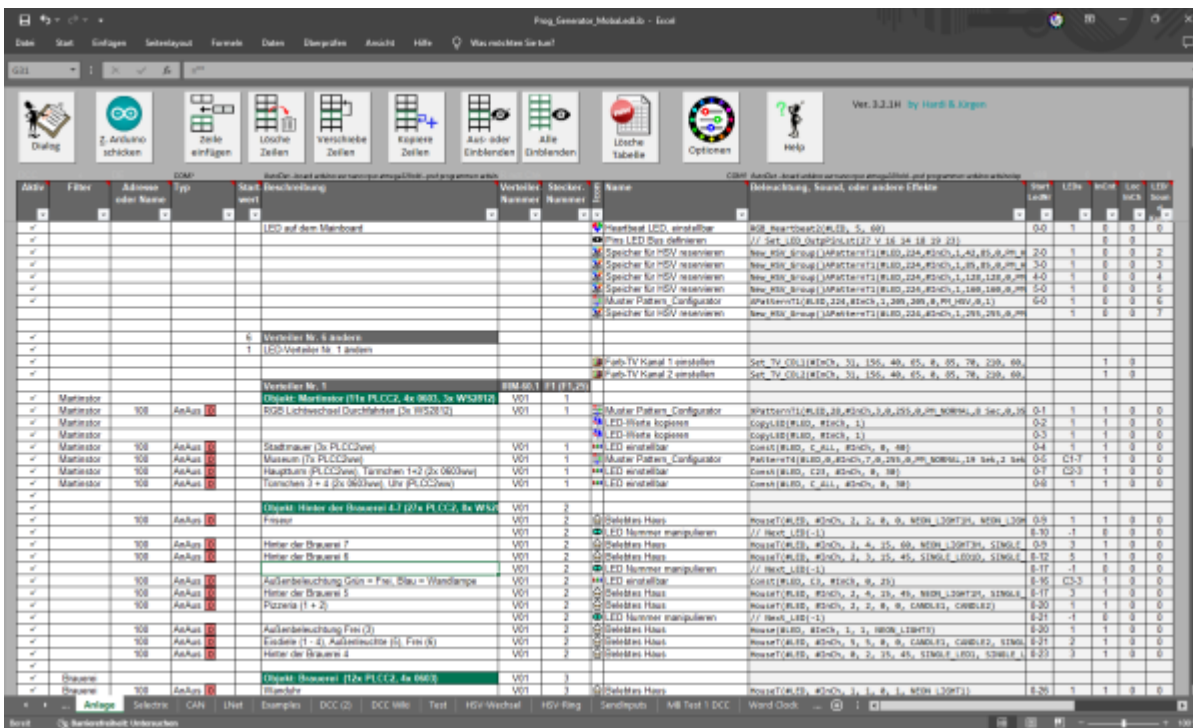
Prog_Generator_MobaLedLib - Excel

Datei Start Einfügen Seitenlayout Formeln Daten Überprüfen Ansicht Hilfe Was möchten Sie tun?

G31

Dialog | Z. Arduino schicken | Zeile einfügen | Lösche Zeilen | Verschiebe Zeilen | Kopiere Zeilen | Aus- oder Einblenden | Alle Einblenden | Lösche tabelle | Optionen | Help

Ver. 3.2.1H by Hardi & Jürgen

| Aktiv | Filter | Adresse oder Name | Typ | Start wert | Beschreibung | Verteiler Nummer | Stecker Nummer | Icon | Name | Beleuchtung, Sound, oder andere Effekte | Start LedNr | LEDs | InCnt | Loc InCh | LED Sound |
|---|---|---|---|---|---|---|---|---|---|---|---|---|---|---|---|
| ✓ | | | | | LED auf dem Mainboard | | | | Heartbeat LED, einstellbar | RGB_Heartbeat2(#LED, 5, 60) | 0-0 | 1 | | 0 | 0 |
| ✓ | | | | | | | | | Pins LED Bus definieren | // Set_LED_OutpPinLst(27 V 16 14 18 19 23) | | | | 0 | 0 |
| ✓ | | | | | | | | | Speicher für HSV reservieren | New_HSV_Group()APatternT1(#LED,224,#InCh,1,42,85,0,PM_H | 2-0 | 1 | | 0 | 2 |
| ✓ | | | | | | | | | Speicher für HSV reservieren | New_HSV_Group()APatternT1(#LED,224,#InCh,1,85,85,0,PM_H | 3-0 | 1 | | 0 | 3 |
| ✓ | | | | | | | | | Speicher für HSV reservieren | New_HSV_Group()APatternT1(#LED,224,#InCh,1,128,128,0,PM | 4-0 | 1 | | 0 | 4 |
| ✓ | | | | | | | | | Speicher für HSV reservieren | New_HSV_Group()APatternT1(#LED,224,#InCh,1,160,160,0,PM | 5-0 | 1 | | 0 | 5 |
| ✓ | | | | | | | | | Muster Pattern_Configurator | APatternT1(#LED,224,#InCh,1,205,205,0,PM_HSV,0,1) | 6-0 | 1 | | 0 | 6 |
| ✓ | | | | | | | | | Speicher für HSV reservieren | New_HSV_Group()APatternT1(#LED,224,#InCh,1,255,255,0,PM | | 1 | | 0 | 7 |
| ✓ | | | | 6 | Verteiler Nr. 6 ändern | | | | | | | | | | |
| ✓ | | | | 1 | LED-Verteiler Nr. 1 ändern | | | | | | | | | | |
| ✓ | | | | | | | | | Farb-TV Kanal 1 einstellen | Set_TV_COL1(#InCh, 31, 156, 40, 65, 0, 85, 70, 210, 60, | | | 1 | 0 | |
| ✓ | | | | | | | | | Farb-TV Kanal 2 einstellen | Set_TV_COL2(#InCh, 31, 156, 40, 65, 0, 85, 70, 210, 60, | | | 1 | 0 | |
| | | | | | Verteiler Nr. 1 | RM-60.1 | F1 (F1,29) | | | | | | | | |
| ✓ | Martinstor | | | | Objekt: Martinstor (11x PLCC2, 4x 0603, 3x WS2812) | V01 | 1 | | | | | | | | |
| ✓ | Martinstor | 100 | AnAus | | RGB Lichtwechsel Durchfahrten (3x WS2812) | V01 | 1 | | Muster Pattern_Configurator | XPatternT1(#LED,28,#InCh,3,0,255,0,PM_NORMAL,0 Sec,0,36 | 0-1 | 1 | 1 | 0 | 0 |
| ✓ | Martinstor | | | | | | | | LED-Werte kopieren | CopyLED(#LED, #InCh, 1) | 0-2 | 1 | 1 | 0 | 0 |
| ✓ | Martinstor | | | | | | | | LED-Werte kopieren | CopyLED(#LED, #InCh, 1) | 0-3 | 1 | 1 | 0 | 0 |
| ✓ | Martinstor | 100 | AnAus | | Stadtmauer (3x PLCC2ww) | V01 | 1 | | LED einstellbar | Const(#LED, C_ALL, #InCh, 0, 40) | 0-4 | 1 | 1 | 0 | 0 |
| ✓ | Martinstor | 100 | AnAus | | Museum (7x PLCC2ww) | V01 | 1 | | Muster Pattern_Configurator | PatternT4(#LED,8,#InCh,7,0,255,0,PM_NORMAL,10 Sek,2 Sek | 0-5 | C1-7 | 1 | 0 | 0 |
| ✓ | Martinstor | 100 | AnAus | | Hauptturm (PLCC2ww), Türmchen 1+2 (2x 0603ww) | V01 | 1 | | LED einstellbar | Const(#LED, C23, #InCh, 0, 30) | 0-7 | C2-3 | 1 | 0 | 0 |
| ✓ | Martinstor | 100 | AnAus | | Türmchen 3 + 4 (2x 0603ww), Uhr (PLCC2ww) | V01 | 1 | | LED einstellbar | Const(#LED, C_ALL, #InCh, 0, 30) | 0-8 | 1 | 1 | 0 | 0 |
| ✓ | | | | | | | | | | | | | | | |
| ✓ | | | | | Objekt: Hinter der Brauerei 4-7 (27x PLCC2, 8x WS2 | V01 | 2 | | | | | | | | |
| ✓ | | 100 | AnAus | | Friseur | V01 | 2 | | Belebtes Haus | HouseT(#LED, #InCh, 2, 2, 0, 0, NEON_LIGHT1M, NEON_LIGH | 0-9 | 1 | 1 | 0 | 0 |
| ✓ | | | | | | V01 | 2 | | LED Nummer manipulieren | // Next_LED(-1) | 0-10 | -1 | 0 | 0 | 0 |
| ✓ | | 100 | AnAus | | Hinter der Brauerei 7 | V01 | 2 | | Belebtes Haus | HouseT(#LED, #InCh, 2, 4, 15, 60, NEON_LIGHT1M, SINGLE | 0-9 | 3 | 1 | 0 | 0 |
| ✓ | | 100 | AnAus | | Hinter der Brauerei 6 | V01 | 2 | | Belebtes Haus | HouseT(#LED, #InCh, 2, 3, 15, 45, SINGLE_LED1D, SINGLE | 0-12 | 5 | 1 | 0 | 0 |
| ✓ | | | | | | V01 | 2 | | LED Nummer manipulieren | // Next_LED(-1) | 0-17 | -1 | 0 | 0 | 0 |
| ✓ | | 100 | AnAus | | Außenbeleuchtung Grün = Frei, Blau = Wandlampe | V01 | 2 | | LED einstellbar | Const(#LED, C3, #InCh, 0, 25) | 0-16 | C3-3 | 1 | 0 | 0 |
| ✓ | | 100 | AnAus | | Hinter der Brauerei 5 | V01 | 2 | | Belebtes Haus | HouseT(#LED, #InCh, 2, 4, 15, 45, NEON_LIGHT1M, SINGLE | 0-17 | 3 | 1 | 0 | 0 |
| ✓ | | 100 | AnAus | | Pizzeria (1 + 2) | V01 | 2 | | Belebtes Haus | HouseT(#LED, #InCh, 2, 2, 0, 0, CANDLE1, CANDLE2) | 0-20 | 1 | 1 | 0 | 0 |
| ✓ | | | | | | V01 | 2 | | LED Nummer manipulieren | // Next_LED(-1) | 0-21 | -1 | 0 | 0 | 0 |
| ✓ | | 100 | AnAus | | Außenbeleuchtung Frei (3) | V01 | 2 | | Belebtes Haus | House(#LED, #InCh, 1, 1, NEON_LIGHT3) | 0-20 | 1 | 1 | 0 | 0 |
| ✓ | | 100 | AnAus | | Erdteile (1 - 4), Außenleuchte (5), Frei (6) | V01 | 2 | | Belebtes Haus | HouseT(#LED, #InCh, 6, 5, 0, 0, CANDLE1, CANDLE2, SINGL | 0-21 | 2 | 1 | 0 | 0 |
| ✓ | | 100 | AnAus | | Hinter der Brauerei 4 | V01 | 2 | | Belebtes Haus | HouseT(#LED, #InCh, 2, 2, 15, 45, SINGLE_LED1, SINGLE_L | 0-23 | 3 | 1 | 0 | 0 |
| ✓ | | | | | | | | | | | | | | | |
| ✓ | Brauerei | | | | Objekt: Brauerei (12x PLCC2, 4x 0603) | V01 | 3 | | | | | | | | |
| ✓ | Brauerei | 100 | AnAus | | Wanduhr | V01 | 3 | | Belebtes Haus | HouseT(#LED, #InCh, 1, 1, 0, 1, NEON_LIGHT1) | 0-26 | 1 | 1 | 0 | 0 |

Anlage | Selectrix | CAN | LNet | Examples | DCC (2) | DCC Wiki | Test | HSV-Wechsel | HSV-Ring | SendInputs | MB Test 1 DCC | Word Clock

Bereit | Barrierefreiheit: Untersuchen